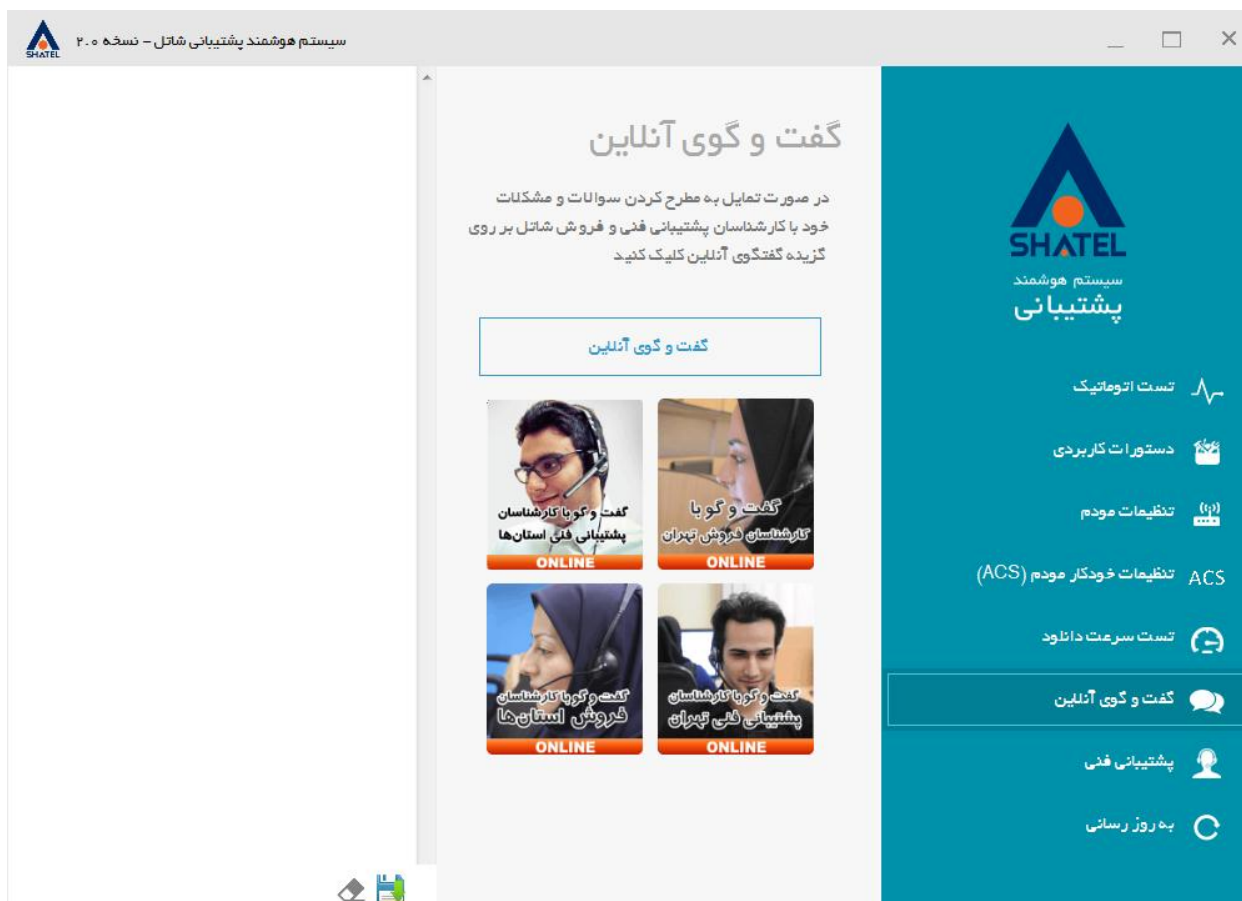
SHATEL سیستم هوشمند پشتیبانی شاتل – نسخه ۲.۰

SHATEL
سیستم هوشمند
پشتیبانی

تست اتوماتیک
دستورات کاربردی
تنظیمات مودم
ACS تنظیمات خودکار مودم (ACS)
تست سرعت دانلود
گفت و گوی آنلاین
پشتیبانی فنی
به روز رسانی

گفت و گوی آنلاین

در صورت تمایل به مطرح کردن سوالات و مشکلات خود با کارشناسان پشتیبانی فنی و فروش شاتل بر روی گزینه گفتگوی آنلاین کلیک کنید

گفت و گوی آنلاین

گفت و گو با کارشناسان فروش تهران
ONLINE

گفت و گو با کارشناسان پشتیبانی فنی استان‌ها
ONLINE

گفت و گو با کارشناسان پشتیبانی فنی تهران
ONLINE

گفت و گو با کارشناسان فروش استان‌ها
ONLINE